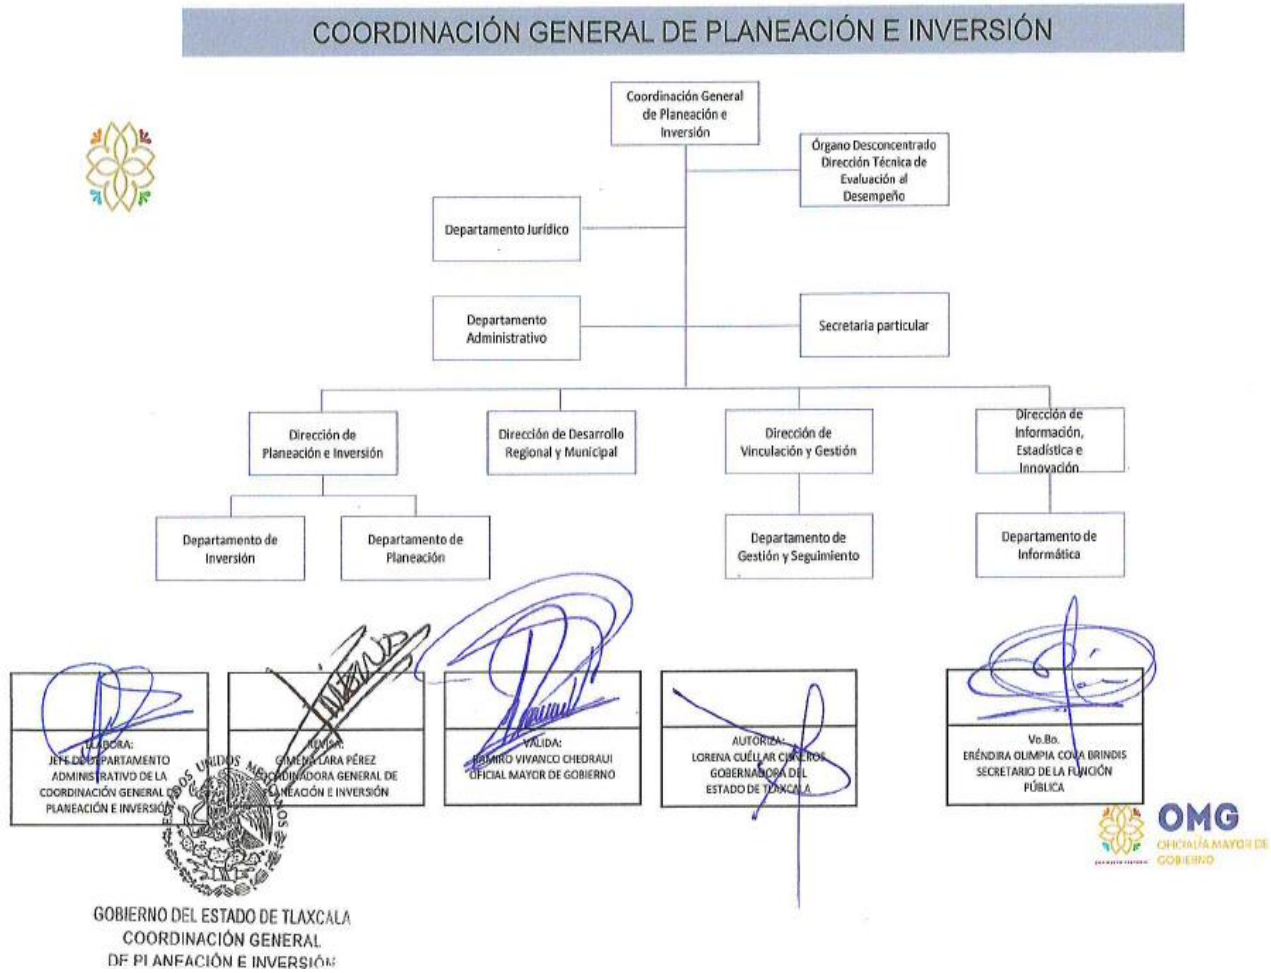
COORDINACIÓN GENERAL DE PLANEACIÓN E INVERSIÓN

Coordinación General de Planeación e Inversión

Órgano Desconcentrado Dirección Técnica de Evaluación al Desempeño

Departamento Jurídico

Departamento Administrativo

Secretaria particular

Dirección de Planeación e Inversión

Dirección de Desarrollo Regional y Municipal

Dirección de Vinculación y Gestión

Dirección de Información, Estadística e Innovación

Departamento de Inversión

Departamento de Planeación

Departamento de Gestión y Seguimiento

Departamento de Informática

ELABORA:
JEFE DE DEPARTAMENTO ADMINISTRATIVO DE LA COORDINACIÓN GENERAL DE PLANEACIÓN E INVERSIÓN

REVISA:
GIMENA LARA PÉREZ
COORDINADORA GENERAL DE PLANEACIÓN E INVERSIÓN

VALIDA:
RAMIRO VIVANCO CHEDRAUI
OFICIAL MAYOR DE GOBIERNO

AUTORIZA:
LORENA CUÉLLAR CISNEROS
GOBERNADORA DEL ESTADO DE TLAXCALA

Vo.Bo.
ERÉNDIRA OLIMPIA COVA BRINDIS
SECRETARIO DE LA FUNCIÓN PÚBLICA

ESTADOS UNIDOS MEXICANOS

GOBIERNO DEL ESTADO DE TLAXCALA
COORDINACIÓN GENERAL
DE PLANEACIÓN E INVERSIÓN

OMG
OFICIALÍA MAYOR DE GOBIERNO